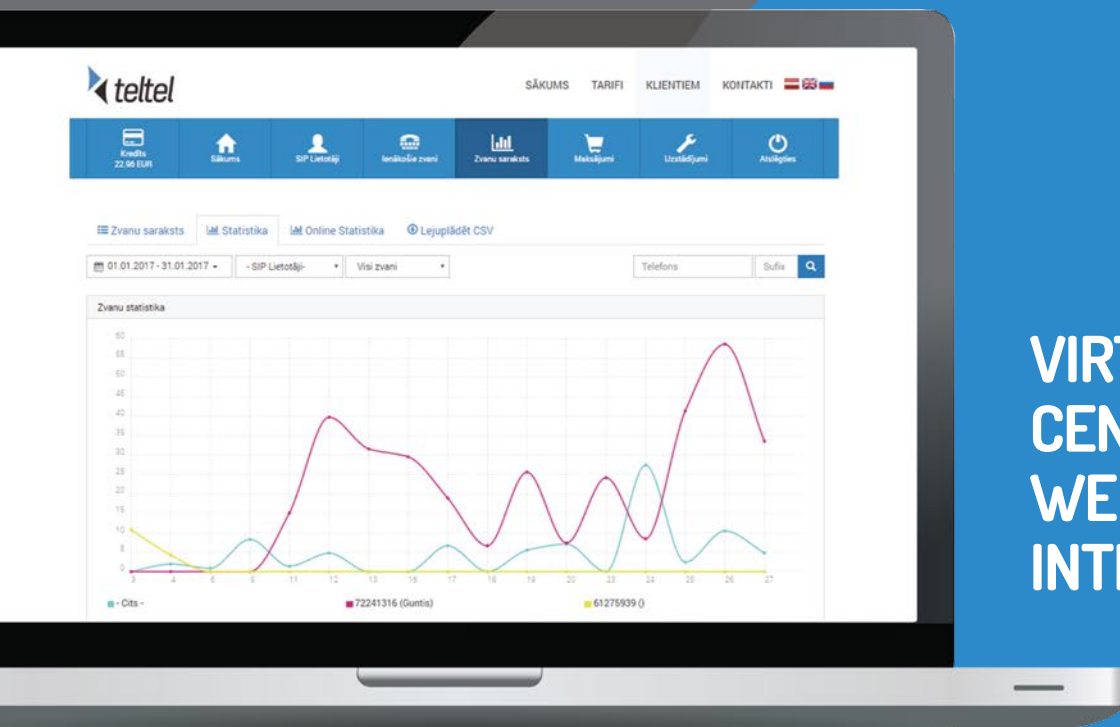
teltel

SĀKUMS TARIFI KLIENTIEM KONTAKTI

Kredīts 22.96 EUR | Sākums | SIP Lietotāji | Ienākošie zvani | Zvanu saraksts | Maksājumi | Uzstādījumi | Atslēgties

Zvanu saraksts | Statistika | Online Statistika | Lejupielādēt CSV

01.01.2017 - 31.01.2017 | - SIP Lietotāji- | Visi zvani | Telefons | Sufix

Zvanu statistika

60
55
50
45
40
35
30
25
20
15
10
5
0

3 4 5 6 11 12 13 16 17 18 19 20 23 24 25 26 27

- Cits -
72241316 (Guntis)
61275939 ()

VIRT
CEN
WE
INT